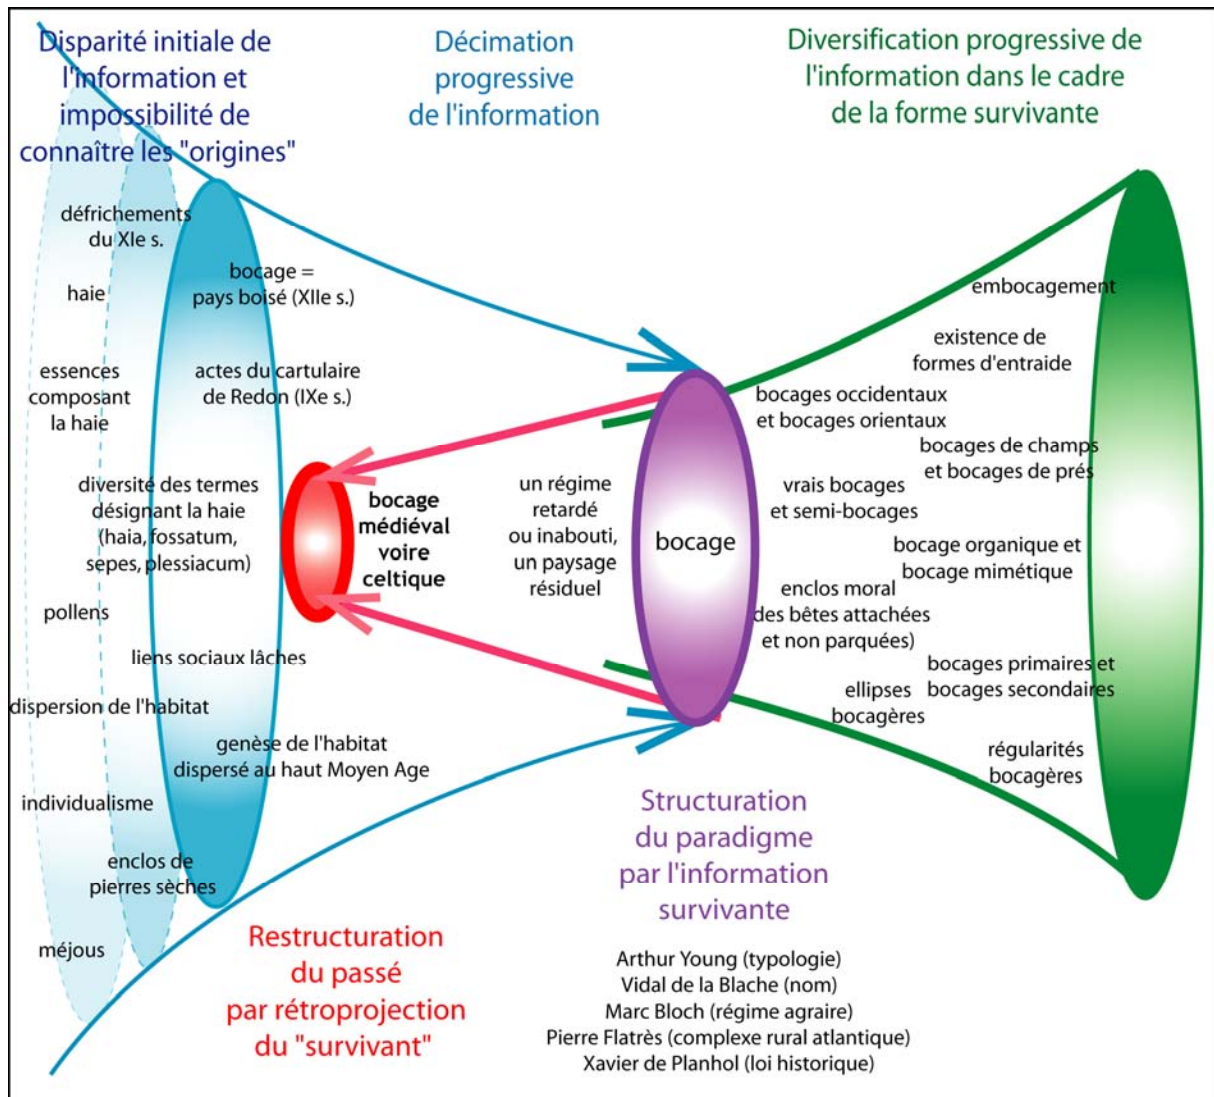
Disparité initiale de l'information et impossibilité de connaître les "origines"

Décimation progressive de l'information

Diversification progressive de l'information dans le cadre de la forme survivante

défrichements du XIe s.

haie

essences composant la haie

bocage = pays boisé (XIIe s.)

actes du cartulaire de Redon (IXe s.)

diversité des termes désignant la haie (haia, fossatum, sepes, plessiacum)

pollens

liens sociaux lâches

dispersion de l'habitat

genèse de l'habitat dispersé au haut Moyen Age

individualisme

enclos de pierres sèches

méjous

bocage médiéval voire celtique

un régime retardé ou inabouti, un paysage résiduel

bocage

embocagement

existence de formes d'entraide

bocages occidentaux et bocages orientaux

bocages de champs et bocages de prés

vrais bocages et semi-bocages

bocage organique et bocage mimétique

enclos moral des bêtes attachées et non parquées)

bocages primaires et bocages secondaires

ellipses bocagères

régularités bocagères

Structuration du paradigme par l'information survivante

Restructuration du passé par rétroprojection du "survivant"

Arthur Young (typologie)
Vidal de la Blache (nom)
Marc Bloch (régime agraire)
Pierre Flatrès (complexe rural atlantique)
Xavier de Planhol (loi historique)